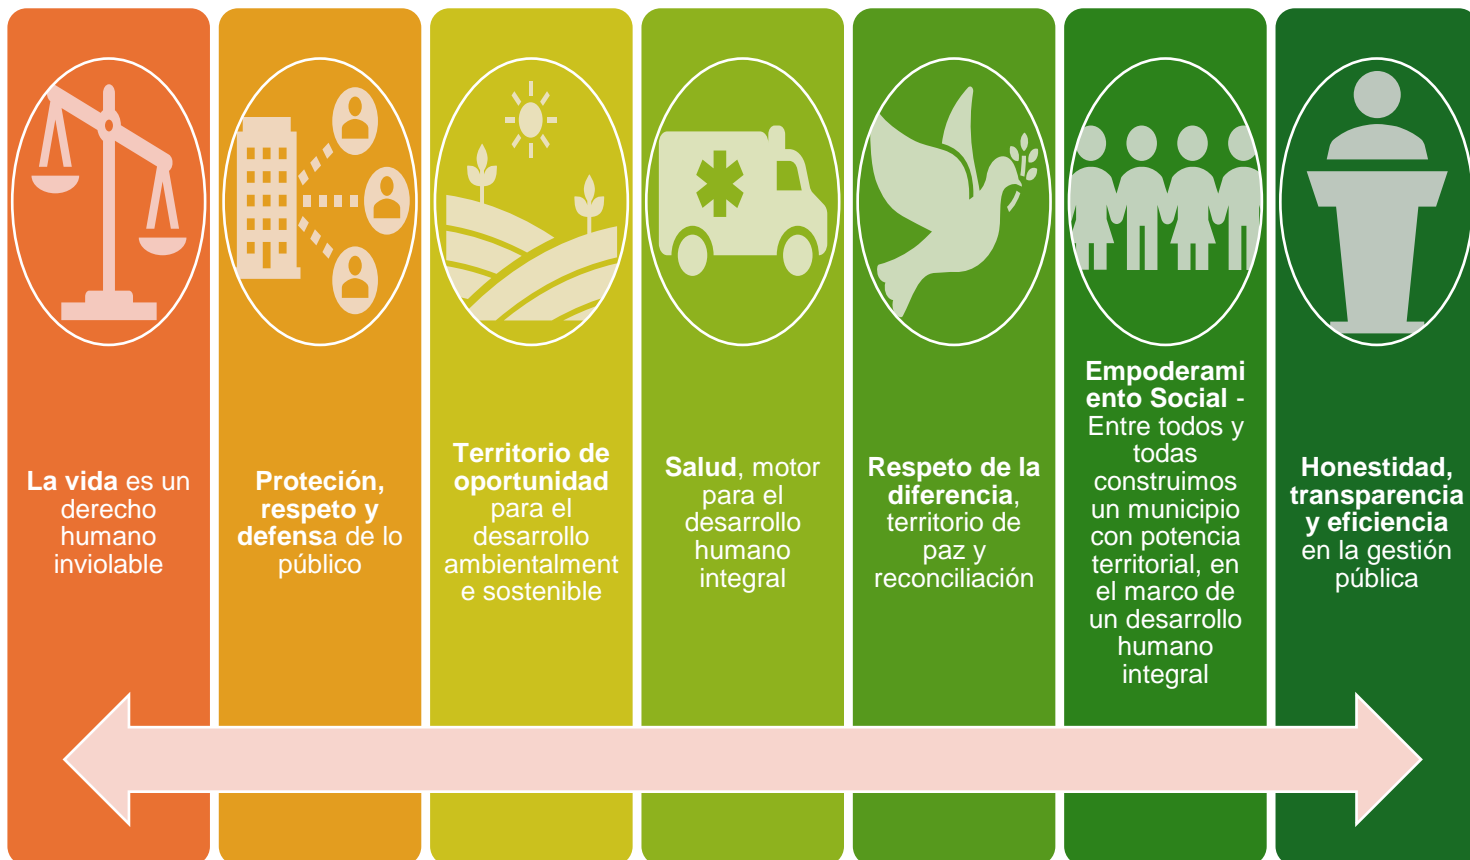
La vida es un derecho humano inviolable

Proteción, respeto y defensa de lo público

Territorio de oportunidad para el desarrollo ambientalmente sostenible

Salud, motor para el desarrollo humano integral

Respeto de la diferencia, territorio de paz y reconciliación

Empoderamiento Social - Entre todos y todas construimos un municipio con potencia territorial, en el marco de un desarrollo humano integral

Honestidad, transparencia y eficiencia en la gestión pública